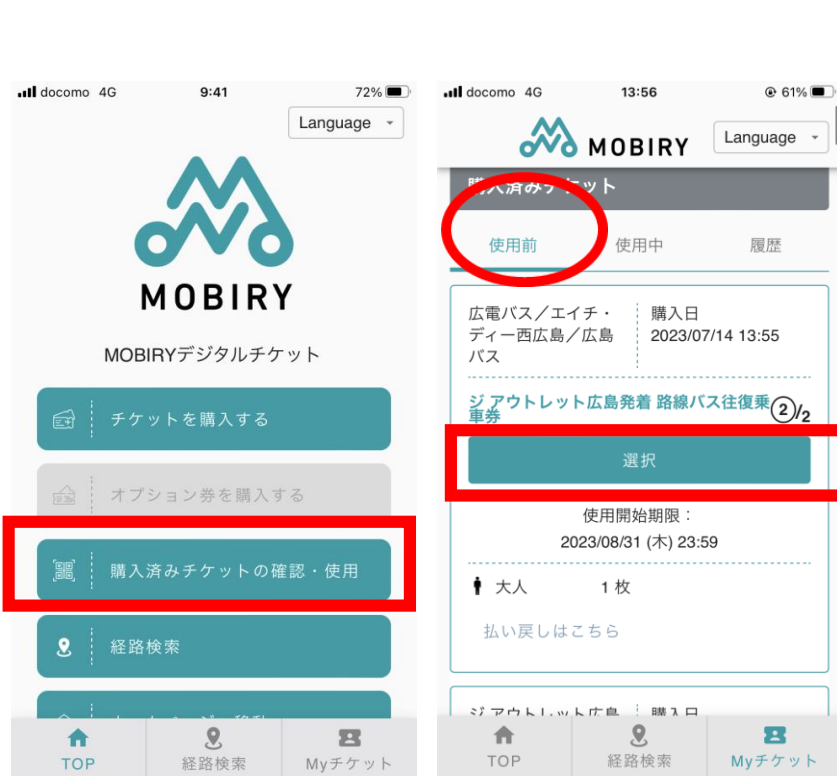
docomo 4G 9:41 72%

Language

MOBIRY

MOBIRYデジタルチケット

チケットを購入する

オプション券を購入する

購入済みチケットの確認・使用

経路検索

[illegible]

TOP 経路検索 Myチケット

docomo 4G 13:56 61%

MOBIRY Language

購入済みチケット

使用前 使用中 履歴

広電バス／エイチ・ディー西広島／広島バス

購入日 2023/07/14 13:55

ジ アウトレット広島発着 路線バス往復乗車券 ②/2

選択

使用開始期限：
2023/08/31 (木) 23:59

大人 1 枚

払い戻しはこちら

ジ アウトレット広島 購入日

TOP 経路検索 Myチケット